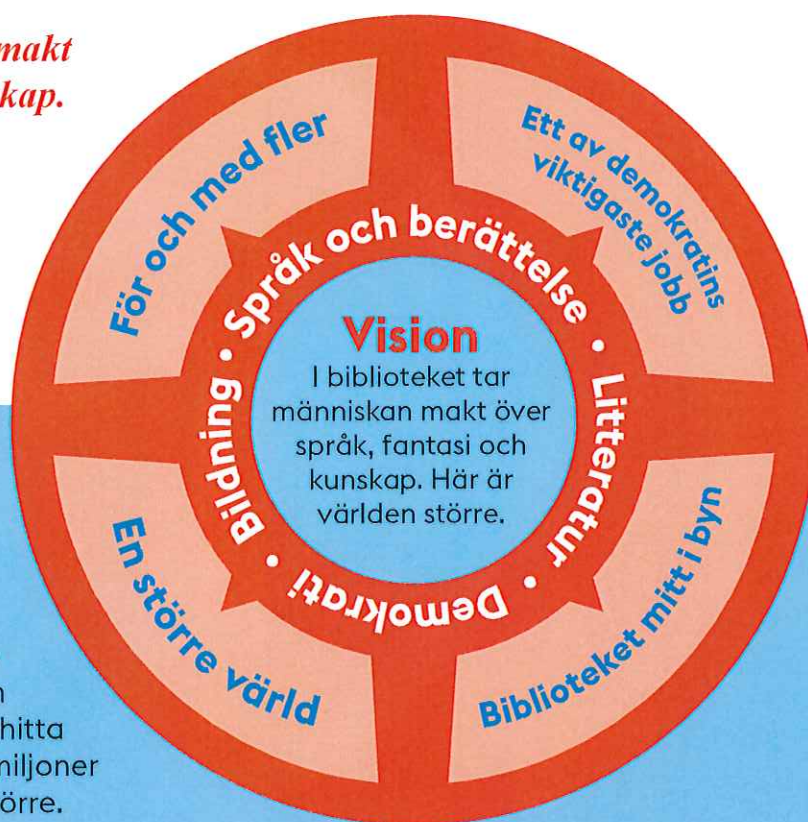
makt
kap.

För och med fler

Ett av demokratins viktigaste jobb

Språk och berättelse • Litteratur • Demokrati • Bildning •

Vision
I biblioteket tar människan makt över språk, fantasi och kunskap. Här är världen större.

En större värld

Biblioteket mitt i byn

n
hitta
miljoner
törre.